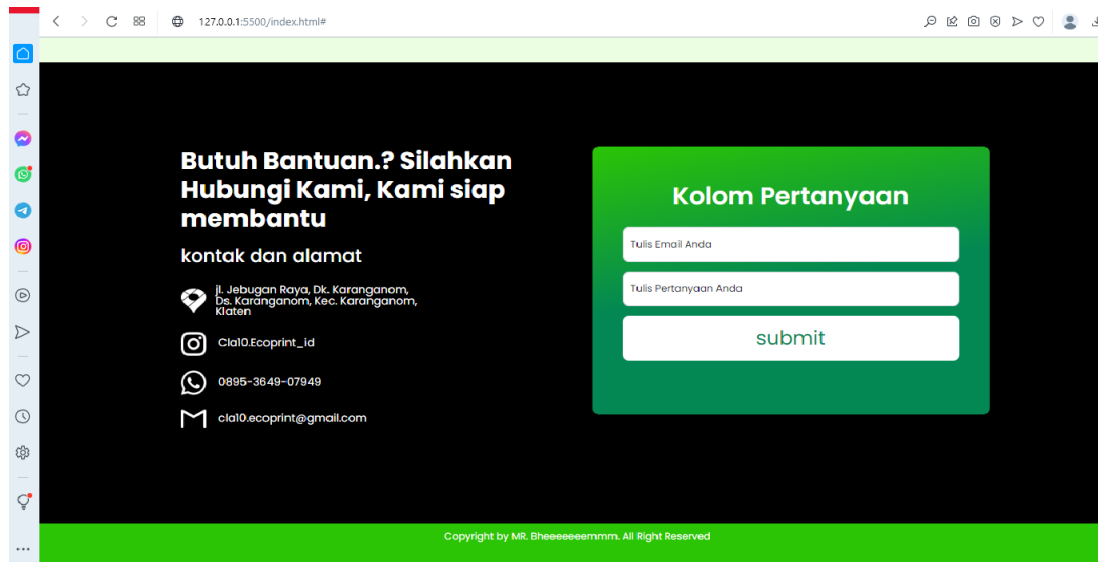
127.0.0.1:5500/index.html#

Butuh Bantuan.? Silahkan Hubungi Kami, Kami siap membantu

kontak dan alamat

jl. Jebugan Raya, Dk. Karanganom, Ds. Karanganom, Kec. Karanganom, Klaten

Cla10.Ecoprint_id

0895-3649-07949

cla10.ecoprint@gmail.com

Kolom Pertanyaan

Tulis Email Anda

Tulis Pertanyaan Anda

submit

Copyright by MR. Bheeeeeeemmm. All Right Reserved